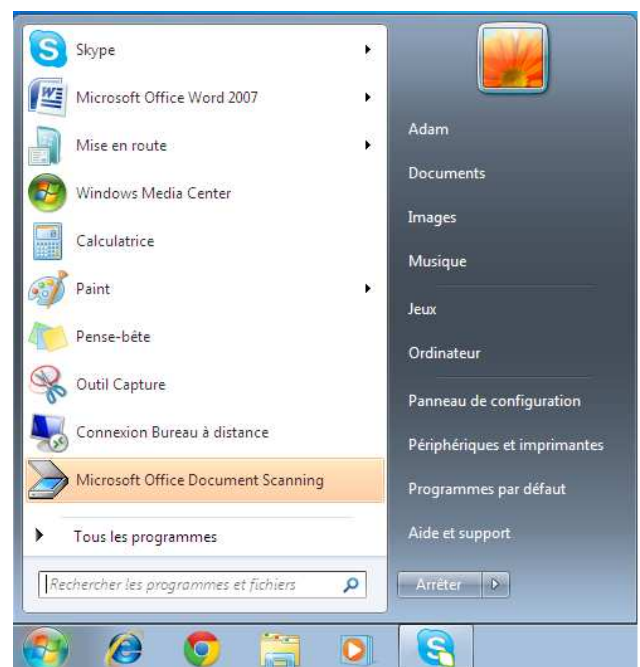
Skype
Microsoft Office Word 2007
Mise en route
Windows Media Center
Calculatrice
Paint
Pense-bête
Outil Capture
Connexion Bureau à distance
Microsoft Office Document Scanning
Tous les programmes
Rechercher les programmes et fichiers

Adam
Documents
Images
Musique
Jeux
Ordinateur
Panneau de configuration
Périphériques et imprimantes
Programmes par défaut
Aide et support
Arrêter